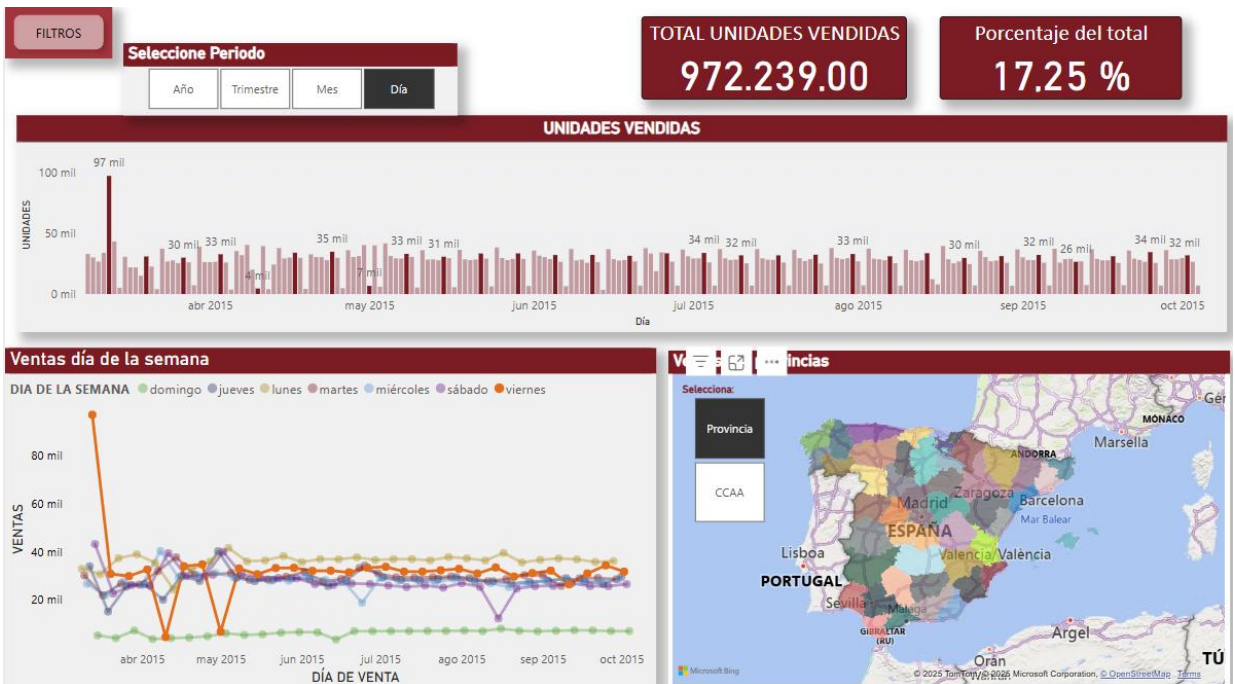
FILTROS

Seleccione Periodo

Año | Trimestre | Mes | Día

TOTAL UNIDADES VENDIDAS
972.239.00

Porcentaje del total
17.25 %

UNIDADES VENDIDAS

100 mil
50 mil
0 mil
UNIDADES

97 mil
30 mil 33 mil
4 mil
35 mil
7 mil
33 mil 31 mil
34 mil 32 mil
33 mil
30 mil
32 mil 26 mil
34 mil 32 mil

abr 2015 may 2015 jun 2015 jul 2015 ago 2015 sep 2015 oct 2015
Día

Ventas día de la semana

DIA DE LA SEMANA ● domingo ● jueves ● lunes ● martes ● miércoles ● sábado ● viernes

80 mil
60 mil
40 mil
20 mil
VENTAS

abr 2015 may 2015 jun 2015 jul 2015 ago 2015 sep 2015 oct 2015
DÍA DE VENTA

Ve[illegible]incias

Selecciona:
Provincia
CCAA

MÓNACO
Gén
Marsella
ANDORRA
Madrid
Zaragoza
Barcelona
Mar Balear
ESPAÑA
Valencia / València
Lisboa
PORTUGAL
Sevilla
Málaga
GIBRALTAR (RU)
Argel
Orán
TÚ

Microsoft Bing
© 2025 TomTom, © 2025 Microsoft Corporation, © OpenStreetMap Terms